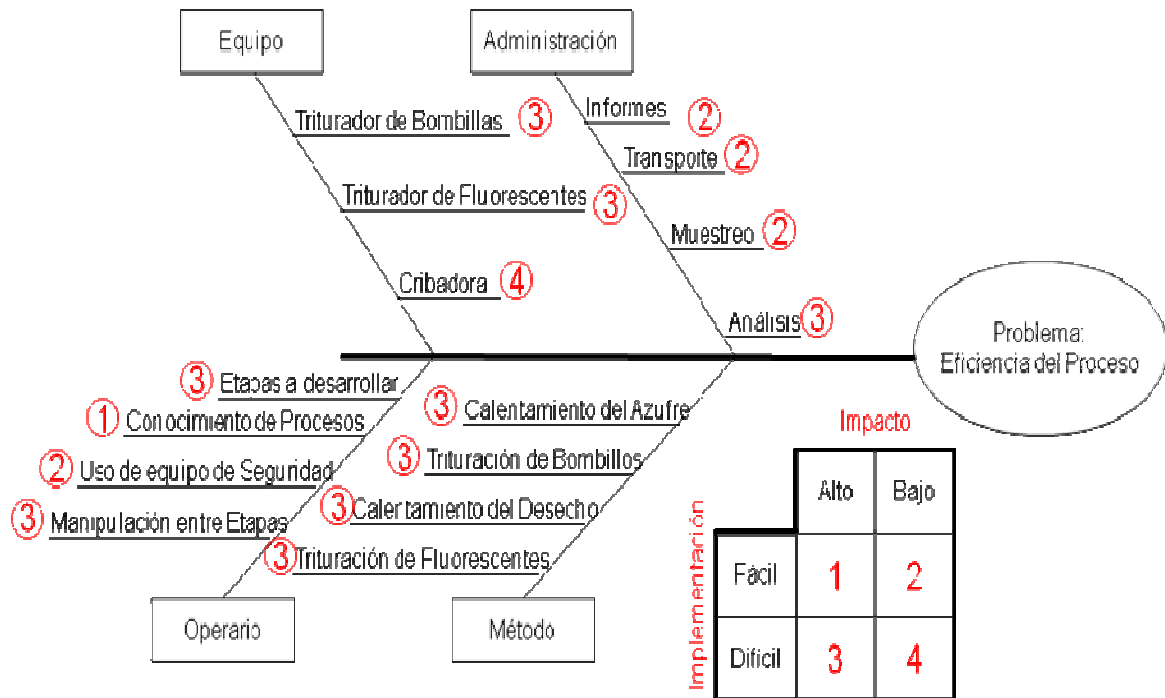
Equipo

Administración

Triturador de Bombillas ③

Informes ②

Transporte ②

Triturador de Fluorescentes ③

Muestreo ②

Cribadora ④

Análisis ③

Problema: Eficiencia del Proceso

③ Etapas a desarrollar

① Conocimiento de Procesos

② Uso de equipo de Seguridad

③ Manipulación entre Etapas

③ Calentamiento del Azufre

③ Trituración de Bombillos

③ Calentamiento del Desecho

③ Trituración de Fluorescentes

Operario

Método

Impacto

Implementación

| | Alto | Bajo |
|---|---|---|
| Fácil | 1 | 2 |
| Difícil | 3 | 4 |